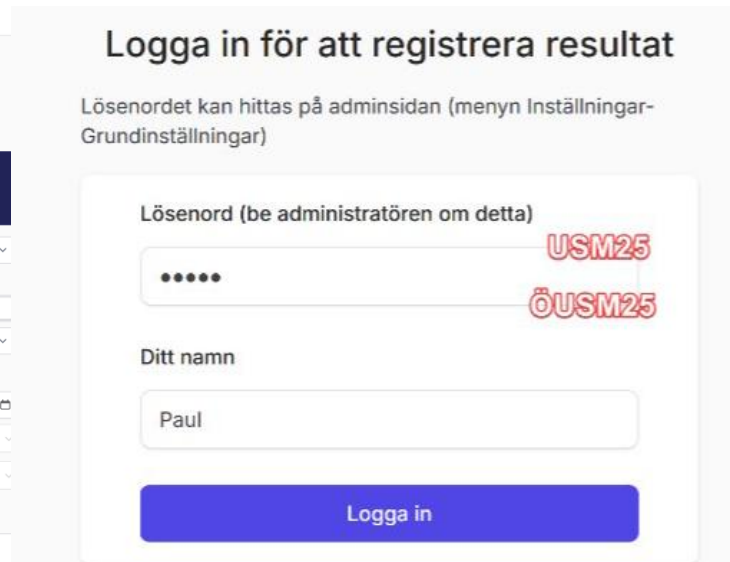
Logga in för att registrera resultat

Lösenordet kan hittas på adminsidan (menyn Inställningar-Grundinställningar)

Lösenord (be administratören om detta)

USM25

•••••

ÖUSM25

Ditt namn

Paul

Logga in